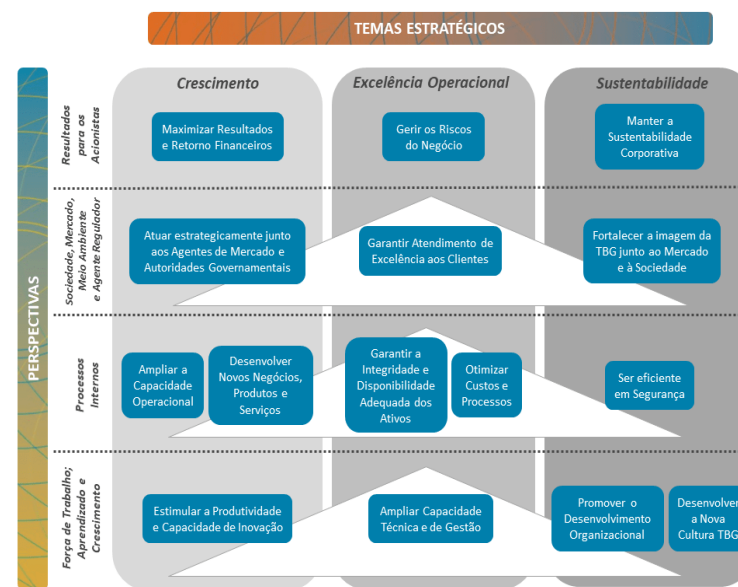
TEMAS ESTRATÉGICOS

PERSPECTIVAS

Crescimento

Excelência Operacional

Sustentabilidade

Resultados para os Acionistas

Maximizar Resultados e Retorno Financeiros

Gerir os Riscos do Negócio

Manter a Sustentabilidade Corporativa

Sociedade, Mercado, Meio Ambiente e Agente Regulador

Atuar estrategicamente junto aos Agentes de Mercado e Autoridades Governamentais

Garantir Atendimento de Excelência aos Clientes

Fortalecer a imagem da TBG junto ao Mercado e à Sociedade

Processos Internos

Ampliar a Capacidade Operacional

Desenvolver Novos Negócios, Produtos e Serviços

Garantir a Integridade e Disponibilidade Adequada dos Ativos

Otimizar Custos e Processos

Ser eficiente em Segurança

Força de Trabalho; Aprendizado e Crescimento

Estimular a Produtividade e Capacidade de Inovação

Ampliar Capacidade Técnica e de Gestão

Promover o Desenvolvimento Organizacional

Desenvolver a Nova Cultura TBG